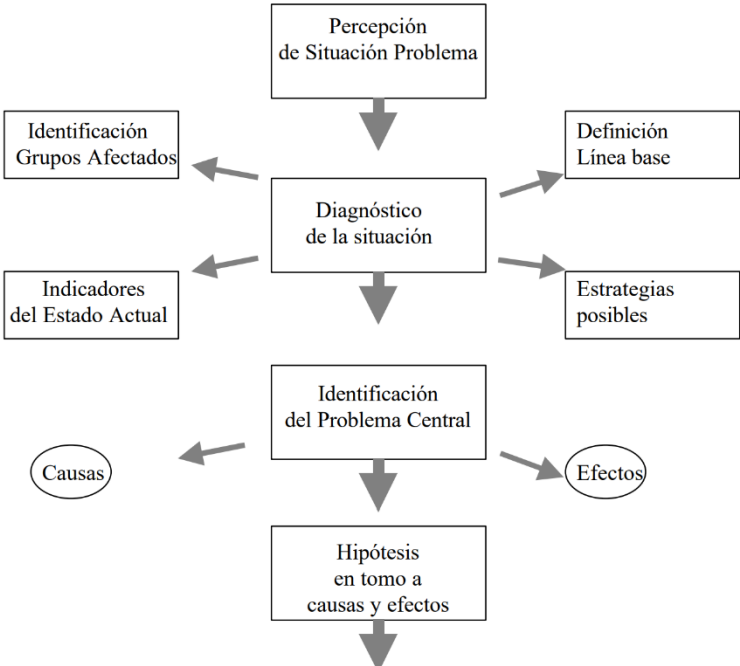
Percepción de Situación Problema

Identificación Grupos Afectados

Definición Línea base

Diagnóstico de la situación

Indicadores del Estado Actual

Estrategias posibles

Identificación del Problema Central

Causas

Efectos

Hipótesis en tomo a causas y efectos